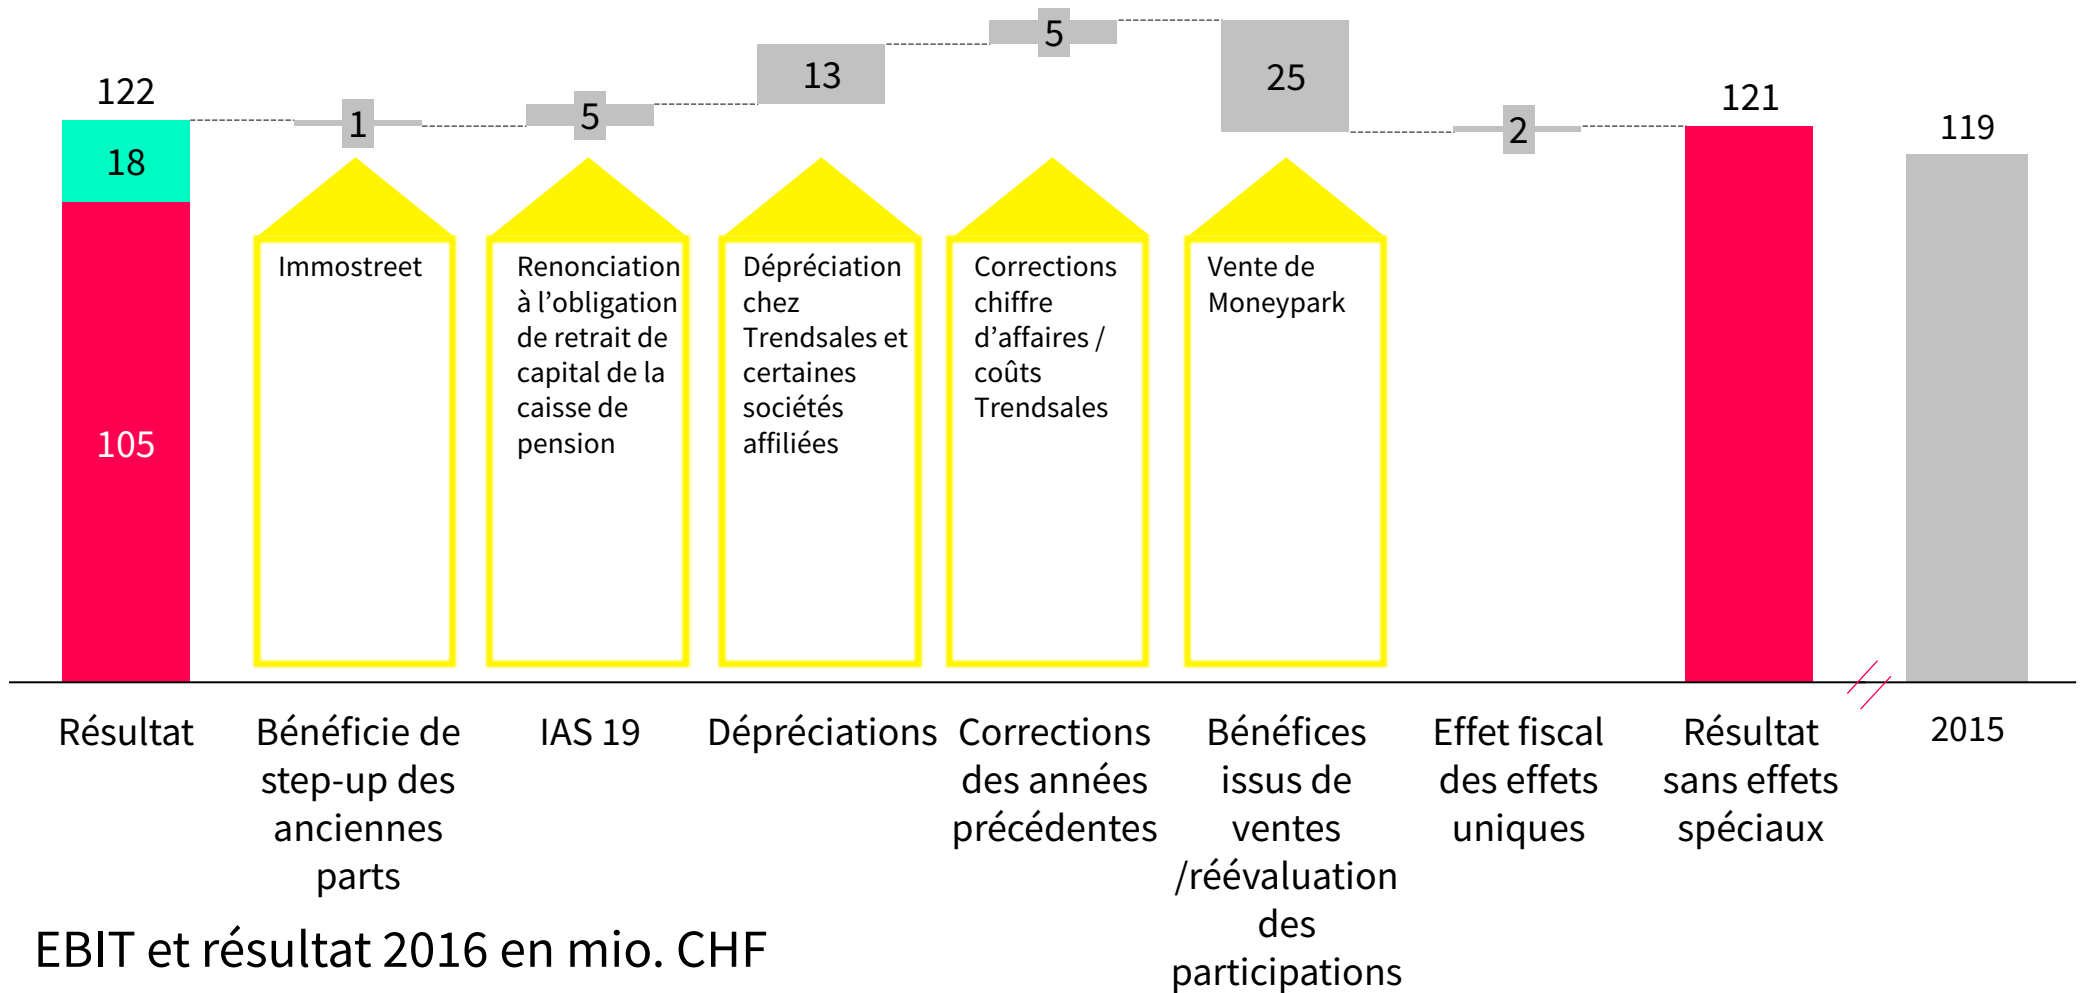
122

18

105

1

5

13

5

25

2

121

119

Immostreet

Renonciation à l’obligation de retrait de capital de la caisse de pension

Dépréciation chez Trendsales et certaines sociétés affiliées

Corrections chiffre d’affaires / coûts Trendsales

Vente de Moneypark

Résultat

Bénéficie de step-up des anciennes parts

IAS 19

Dépréciations

Corrections des années précédentes

Bénéfices issus de ventes /réévaluation des participations

Effet fiscal des effets uniques

Résultat sans effets spéciaux

2015

EBIT et résultat 2016 en mio. CHF